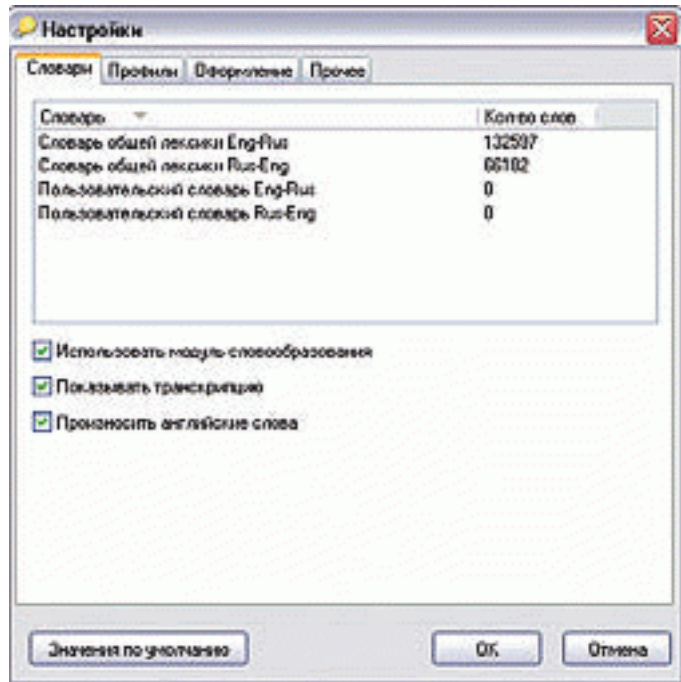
Настройки

Словари | Профили | Оформление | Прочее

| Словарь | Кол-во слов |
|---|---|
| Словарь общей лексики Eng-Rus | 132597 |
| Словарь общей лексики Rus-Eng | 66102 |
| Пользовательский словарь Eng-Rus | 0 |
| Пользовательский словарь Rus-Eng | 0 |

Использовать модуль словообразования

Показывать транскрипцию

Произносить английские слова

Значения по умолчанию

OK

Отмена